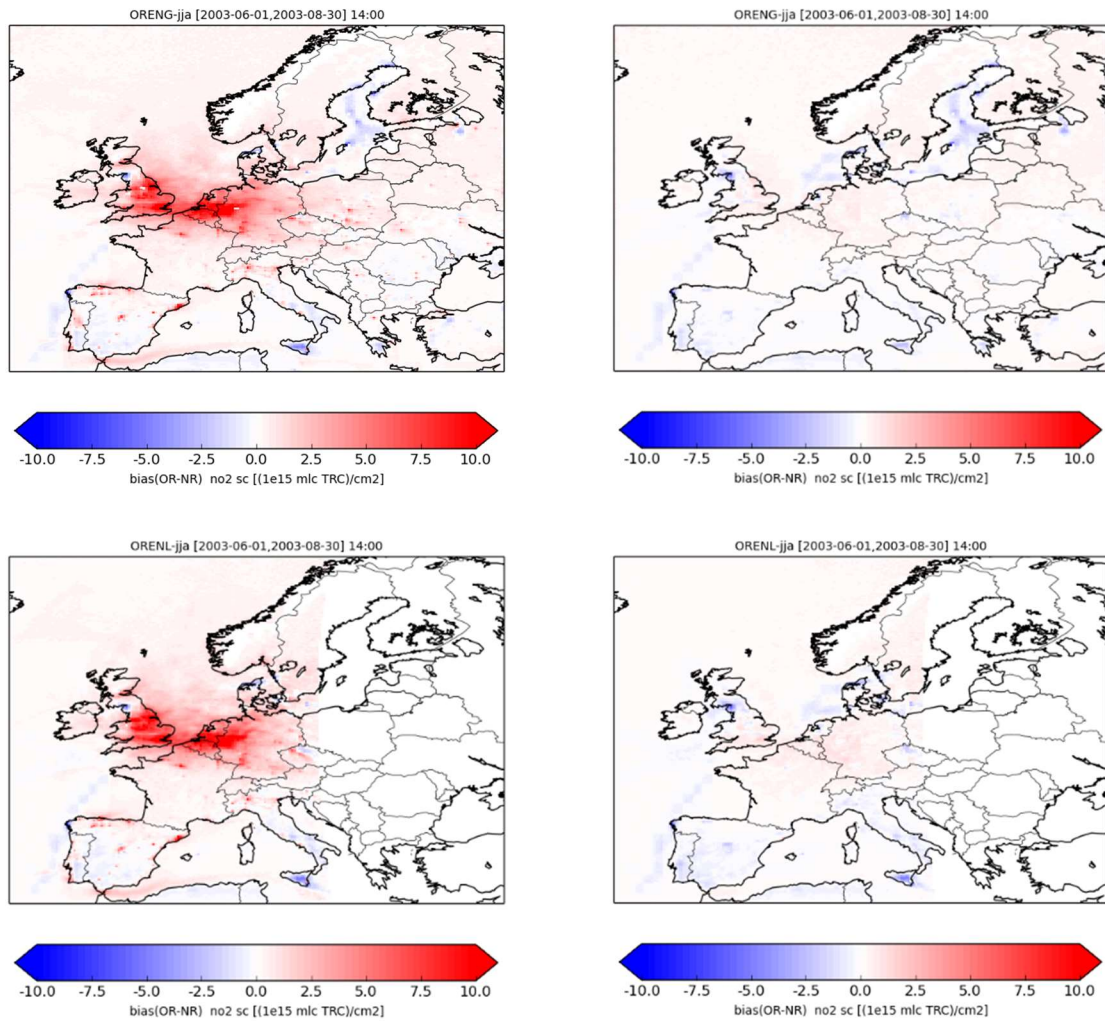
ORENG-jja [2003-06-01,2003-08-30] 14:00

-10.0 -7.5 -5.0 -2.5 0.0 2.5 5.0 7.5 10.0
bias(OR-NR) no2 sc [(1e15 mlc TRC)/cm2]

ORENG-jja [2003-06-01,2003-08-30] 14:00

-10.0 -7.5 -5.0 -2.5 0.0 2.5 5.0 7.5 10.0
bias(OR-NR) no2 sc [(1e15 mlc TRC)/cm2]

ORENL-jja [2003-06-01,2003-08-30] 14:00

-10.0 -7.5 -5.0 -2.5 0.0 2.5 5.0 7.5 10.0
bias(OR-NR) no2 sc [(1e15 mlc TRC)/cm2]

ORENL-jja [2003-06-01,2003-08-30] 14:00

-10.0 -7.5 -5.0 -2.5 0.0 2.5 5.0 7.5 10.0
bias(OR-NR) no2 sc [(1e15 mlc TRC)/cm2]